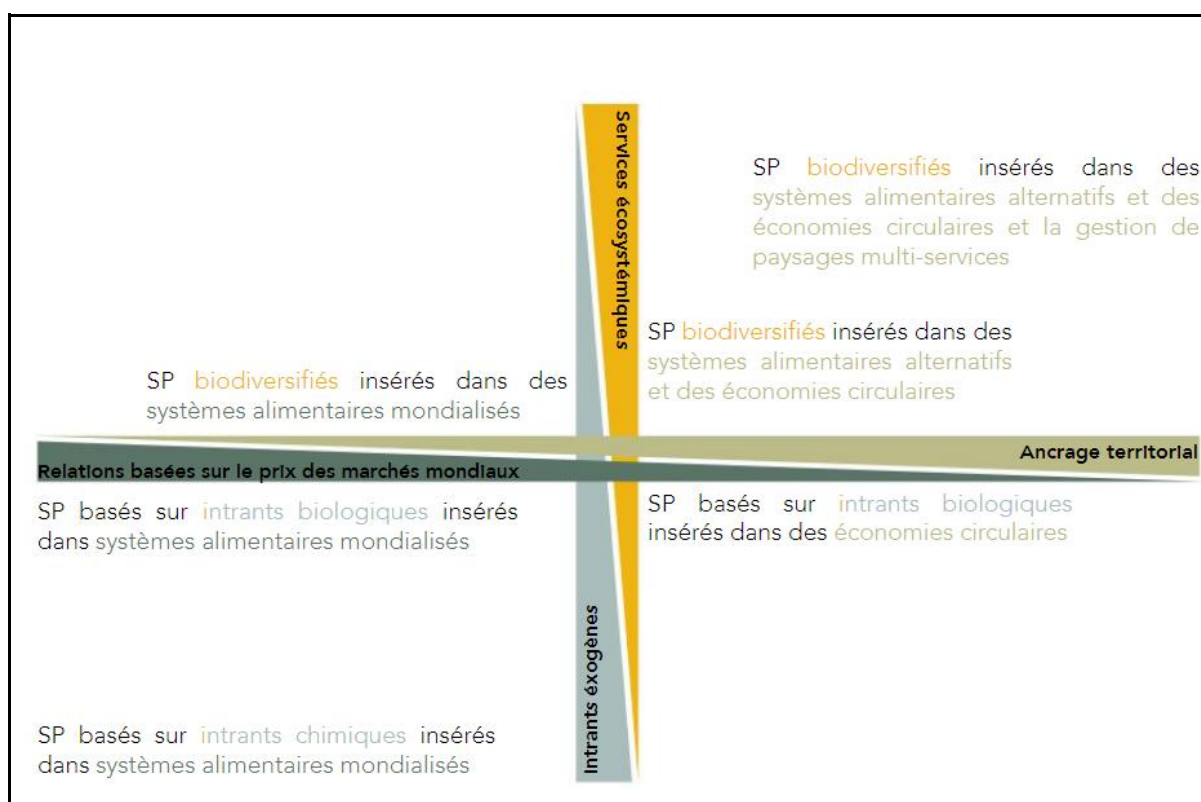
Services écosystémiques

SP biodiversifiés insérés dans des systèmes alimentaires alternatifs et des économies circulaires et la gestion de paysages multi-services

SP biodiversifiés insérés dans des systèmes alimentaires alternatifs et des économies circulaires

SP biodiversifiés insérés dans des systèmes alimentaires mondialisés

Ancrage territorial

Relations basées sur le prix des marchés mondiaux

SP basés sur intrants biologiques insérés dans systèmes alimentaires mondialisés

SP basés sur intrants biologiques insérés dans des économies circulaires

Intrants exogènes

SP basés sur intrants chimiques insérés dans systèmes alimentaires mondialisés